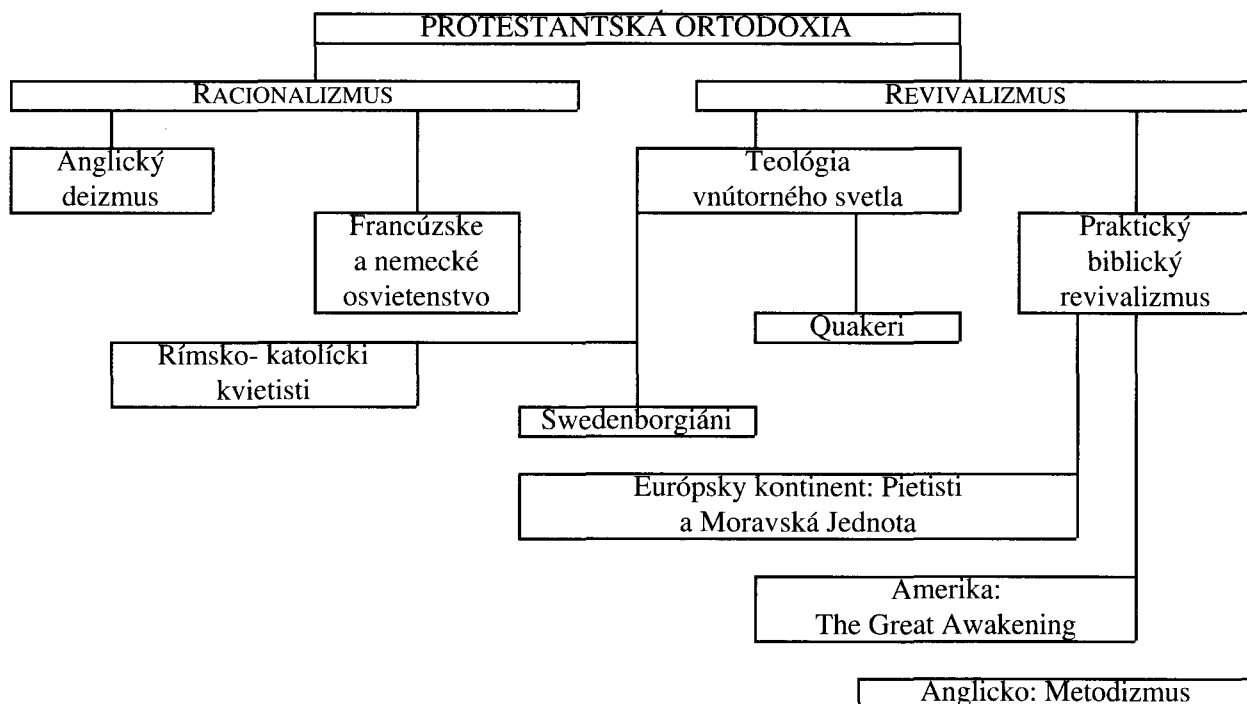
PROTESTANTSKÁ ORTODOXIA

RACIONALIZMUS

REVIVALIZMUS

Anglický deizmus

Francúzske a nemecké osvietenstvo

Teológia vnútorného svetla

Praktický biblický revivalizmus

Quakeri

Rímsko- katolícki kvietisti

Swedenborgiáni

Európsky kontinent: Pietisti a Moravská Jednota

Amerika: The Great Awakening

Anglicko: Metodizmus